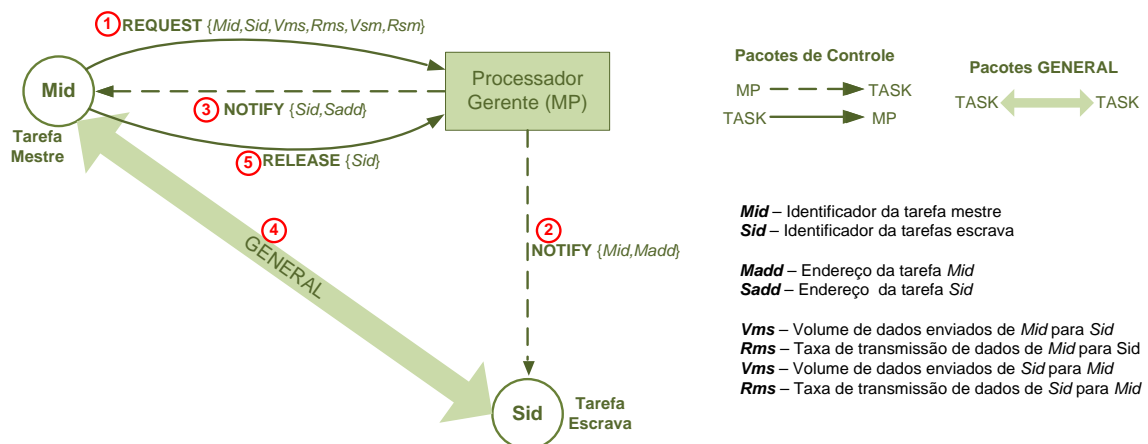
1 REQUEST {Mid,Sid,Vms,Rms,Vsm,Rsm}

Mid

Tarefa Mestre

Processador Gerente (MP)

3 NOTIFY {Sid,Sadd}

5 RELEASE {Sid}

4

GENERAL

2

NOTIFY {Mid,Madd}

Sid

Tarefa Escrava

Pacotes de Controle

MP → TASK

TASK → MP

Pacotes GENERAL

TASK ↔ TASK

*Mid* – Identificador da tarefa mestre
*Sid* – Identificador da tarefas escrava

*Madd* – Endereço da tarefa *Mid*
*Sadd* – Endereço da tarefa *Sid*

*Vms* – Volume de dados enviados de *Mid* para *Sid*
*Rms* – Taxa de transmissão de dados de *Mid* para Sid
*Vms* – Volume de dados enviados de *Sid* para *Mid*
*Rms* – Taxa de transmissão de dados de *Sid* para *Mid*